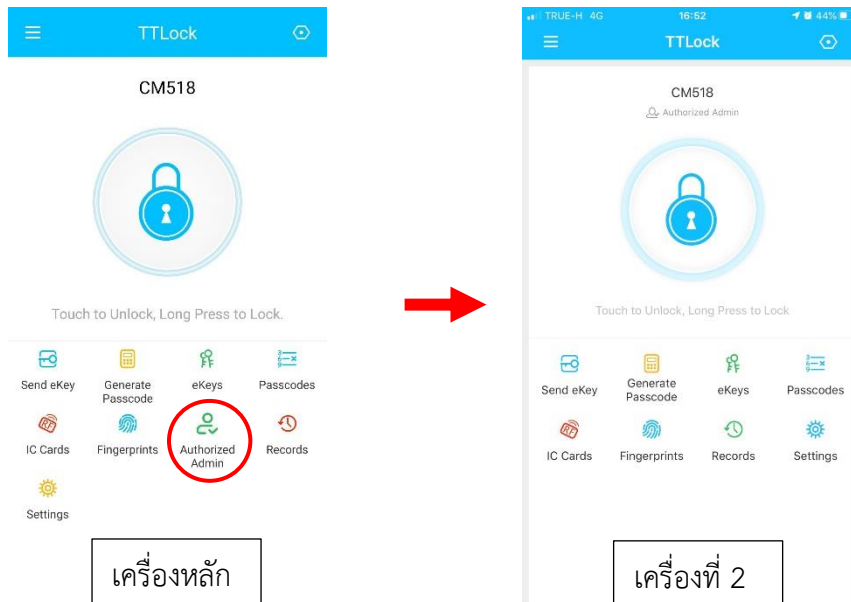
TTLock

CM518

Touch to Unlock, Long Press to Lock.

Send eKey
Generate Passcode
eKeys
Passcodes
IC Cards
Fingerprints
Authorized Admin
Records
Settings

เครื่องหลัก

TRUE-H 4G 16:52 44%

TTLock

CM518

Authorized Admin

Touch to Unlock, Long Press to Lock

Send eKey
Generate Passcode
eKeys
Passcodes
IC Cards
Fingerprints
Records
Settings

เครื่องที่ 2